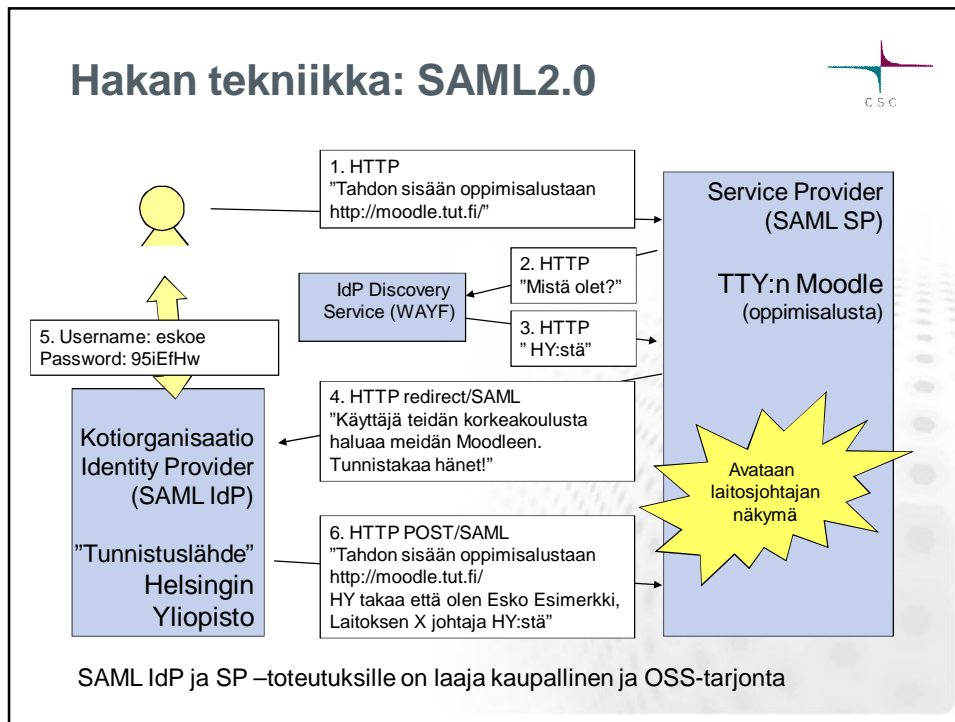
Hakan tekniikka: SAML2.0

CSC

1. HTTP
”Tahdon sisään oppimisalustaan http://moodle.tut.fi/”

Service Provider
(SAML SP)

TTY:n Moodle
(oppimisalusta)

2. HTTP
”Mistä olet?”

IdP Discovery Service (WAYF)

3. HTTP
” HY:stä”

5. Username: eskoe
Password: 95iEfHw

4. HTTP redirect/SAML
”Käyttäjä teidän korkeakoulusta haluaa meidän Moodleen. Tunnistakaa hänet!”

Kotiorganisaatio
Identity Provider
(SAML IdP)

”Tunnistuslähde”
Helsingin
Yliopisto

Avataan laitosjohtajan näkymä

6. HTTP POST/SAML
”Tahdon sisään oppimisalustaan http://moodle.tut.fi/
HY takaa että olen Esko Esimerkki, Laitoksen X johtaja HY:stä”

SAML IdP ja SP –toteutuksille on laaja kaupallinen ja OSS-tarjonta